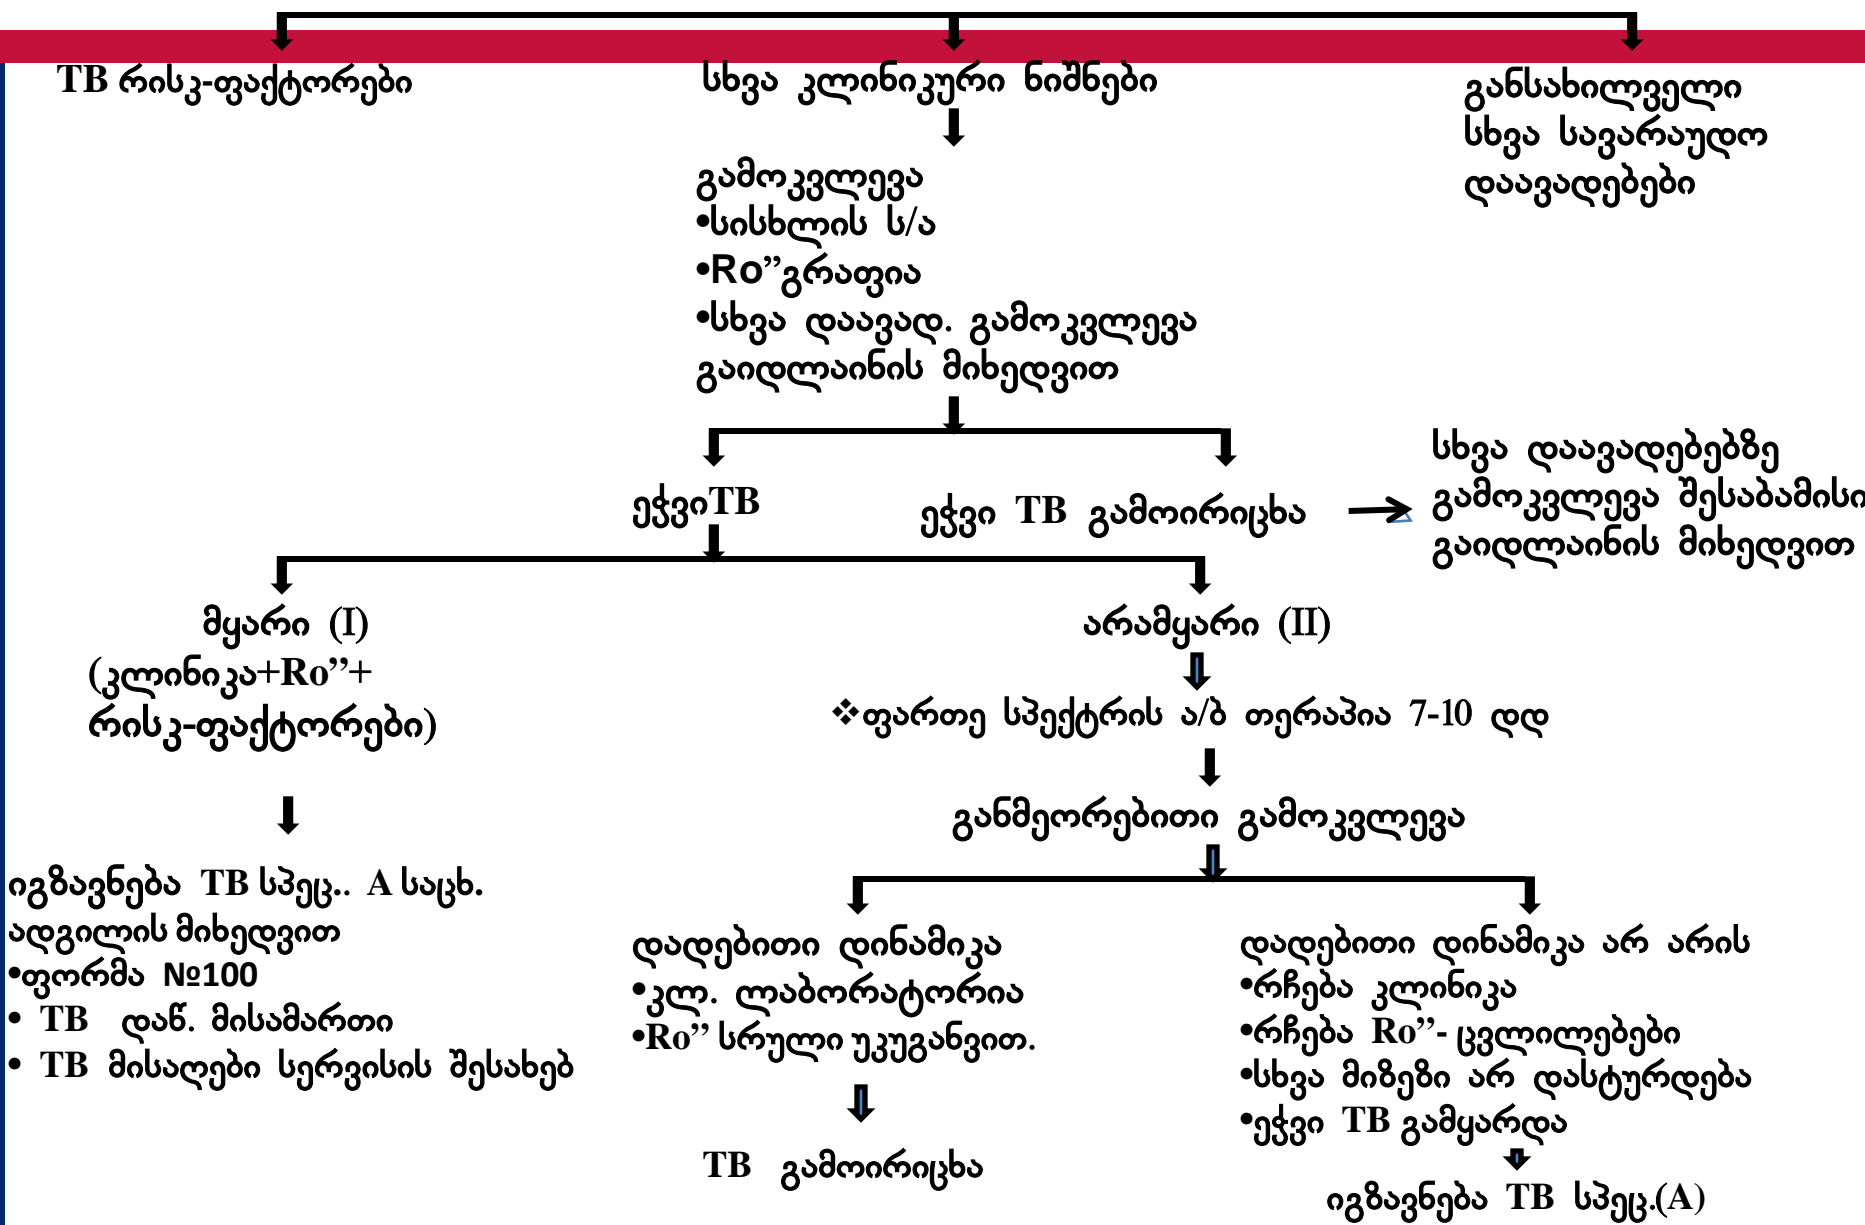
TB რისკ-ფაქტორები

სხვა კლინიკური ნიშნები

განსახილველი სხვა სავარაუდო დაავადებები

გამოკვლევა
•სისხლის ს/ა
•Ro"გრაფია
•სხვა დაავად. გამოკვლევა გაიდლაინის მიხედვით

ეჭვიTB

ეჭვი TB გამოირიცხა

სხვა დაავადებებზე გამოკვლევა შესაბამისი გაიდლაინის მიხედვით

მყარი (I)
(კლინიკა+Ro"+ რისკ-ფაქტორები)

არამყარი (II)

❖ფართე სპექტრის ა/ბ თერაპია 7-10 დღ

განმეორებითი გამოკვლევა

იგზავნება TB სპეც.. A საცხ. ადგილის მიხედვით
•ფორმა №100
• TB დაწ. მისამართი
• TB მისაღები სერვისის შესახებ

დადებითი დინამიკა
•კლ. ლაბორატორია
•Ro" სრული უკუგანვით.

TB გამოირიცხა

დადებითი დინამიკა არ არის
•რჩება კლინიკა
•რჩება Ro"- ცვლილებები
•სხვა მიზეზი არ დასტურდება
•ეჭვი TB გამყარდა

იგზავნება TB სპეც.(A)